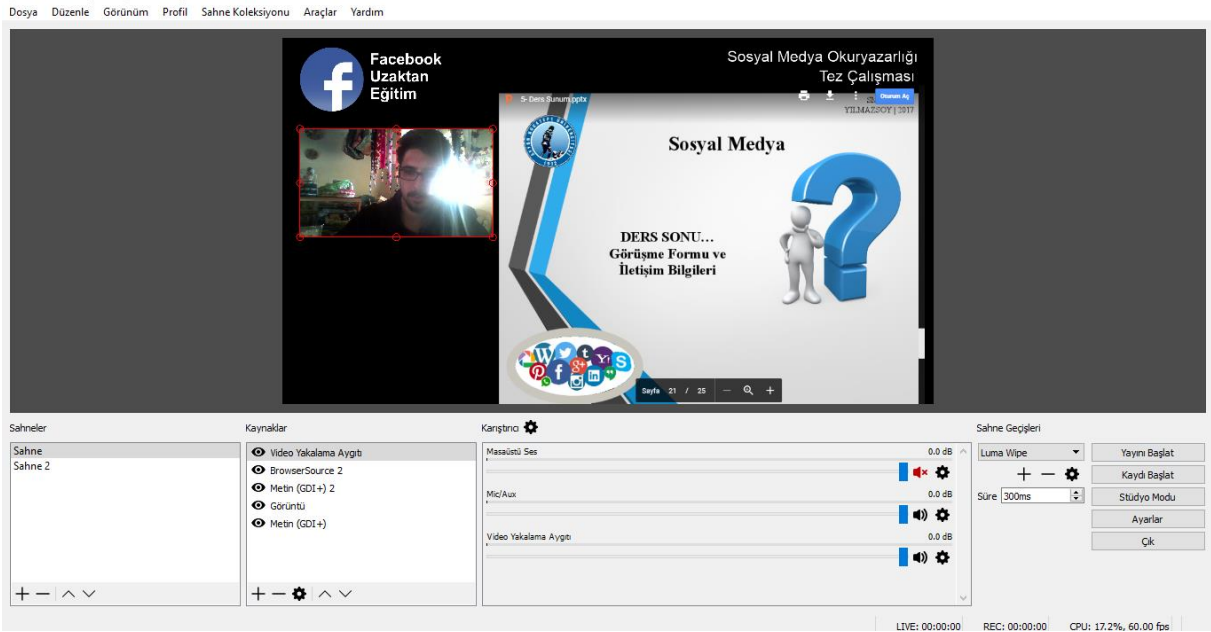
Dosya Düzenle Görünüm Profil Sahne Koleksiyonu Araçlar Yardım

Facebook Uzaktan Eğitim

Sosyal Medya Okuryazarlığı Tez Çalışması

S- Ders Sunum.pptx

YILMAZSOY | 2017

Sosyal Medya

DERS SONU…
Görüşme Formu ve İletişim Bilgileri

Sayfa 21 / 25

Sahneler
Sahne
Sahne 2

Kaynaklar
Video Yakalama Aygıtı
BrowserSource 2
Metin (GDI+) 2
Görüntü
Metin (GDI+)

Karıştırıcı
Masaüstü Ses 0.0 dB
Mic/Aux 0.0 dB
Video Yakalama Aygıtı 0.0 dB

Sahne Geçişleri
Luma Wipe
Süre 300ms

Yayını Başlat
Kaydı Başlat
Stüdyo Modu
Ayarlar
Çık

LIVE: 00:00:00 REC: 00:00:00 CPU: 17.2%, 60.00 fps